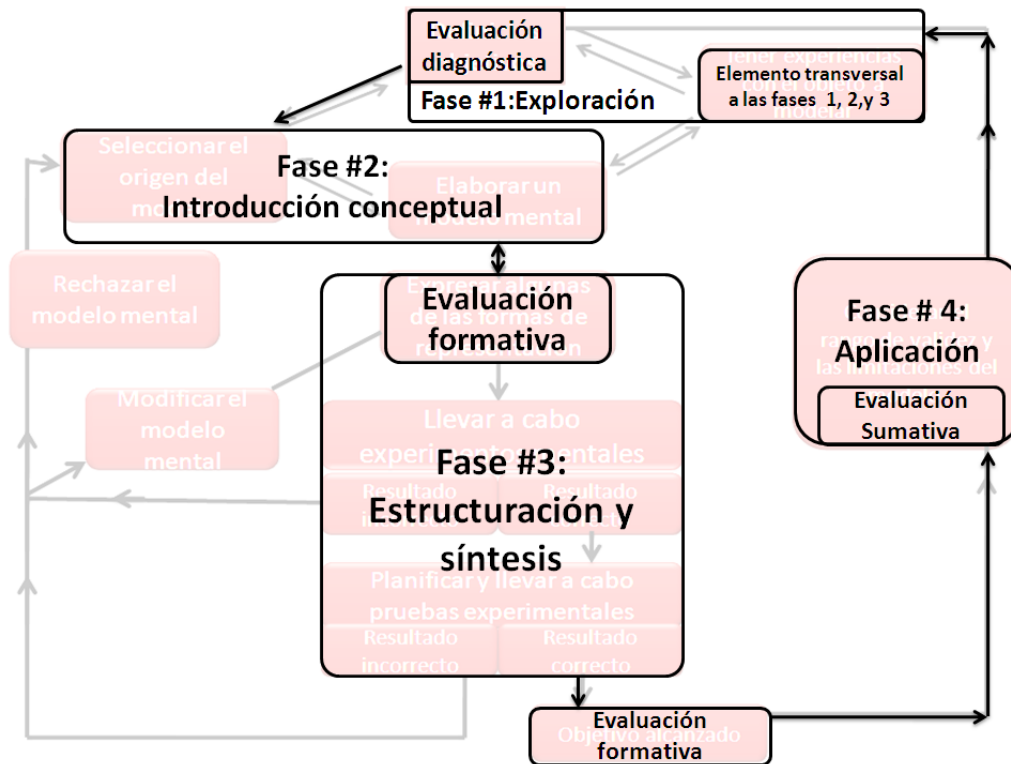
Evaluación diagnóstica

Fase #1:Exploración

Tener experiencias con el objeto a modelar

Elemento transversal a las fases 1, 2,y 3

Seleccionar el origen del modelo

Fase #2: Introducción conceptual

Elaborar un modelo mental

Rechazar el modelo mental

Expresar algunas de las formas de representación

Evaluación formativa

Modificar el modelo mental

Llevar a cabo experimentos mentales

Fase #3: Estructuración y síntesis

Resultado incorrecto

Resultado correcto

Planificar y llevar a cabo pruebas experimentales

Resultado incorrecto

Resultado correcto

Fase # 4: Aplicación

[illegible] rango de validez y las limitaciones del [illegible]

Evaluación Sumativa

Evaluación formativa

Objetivo alcanzado